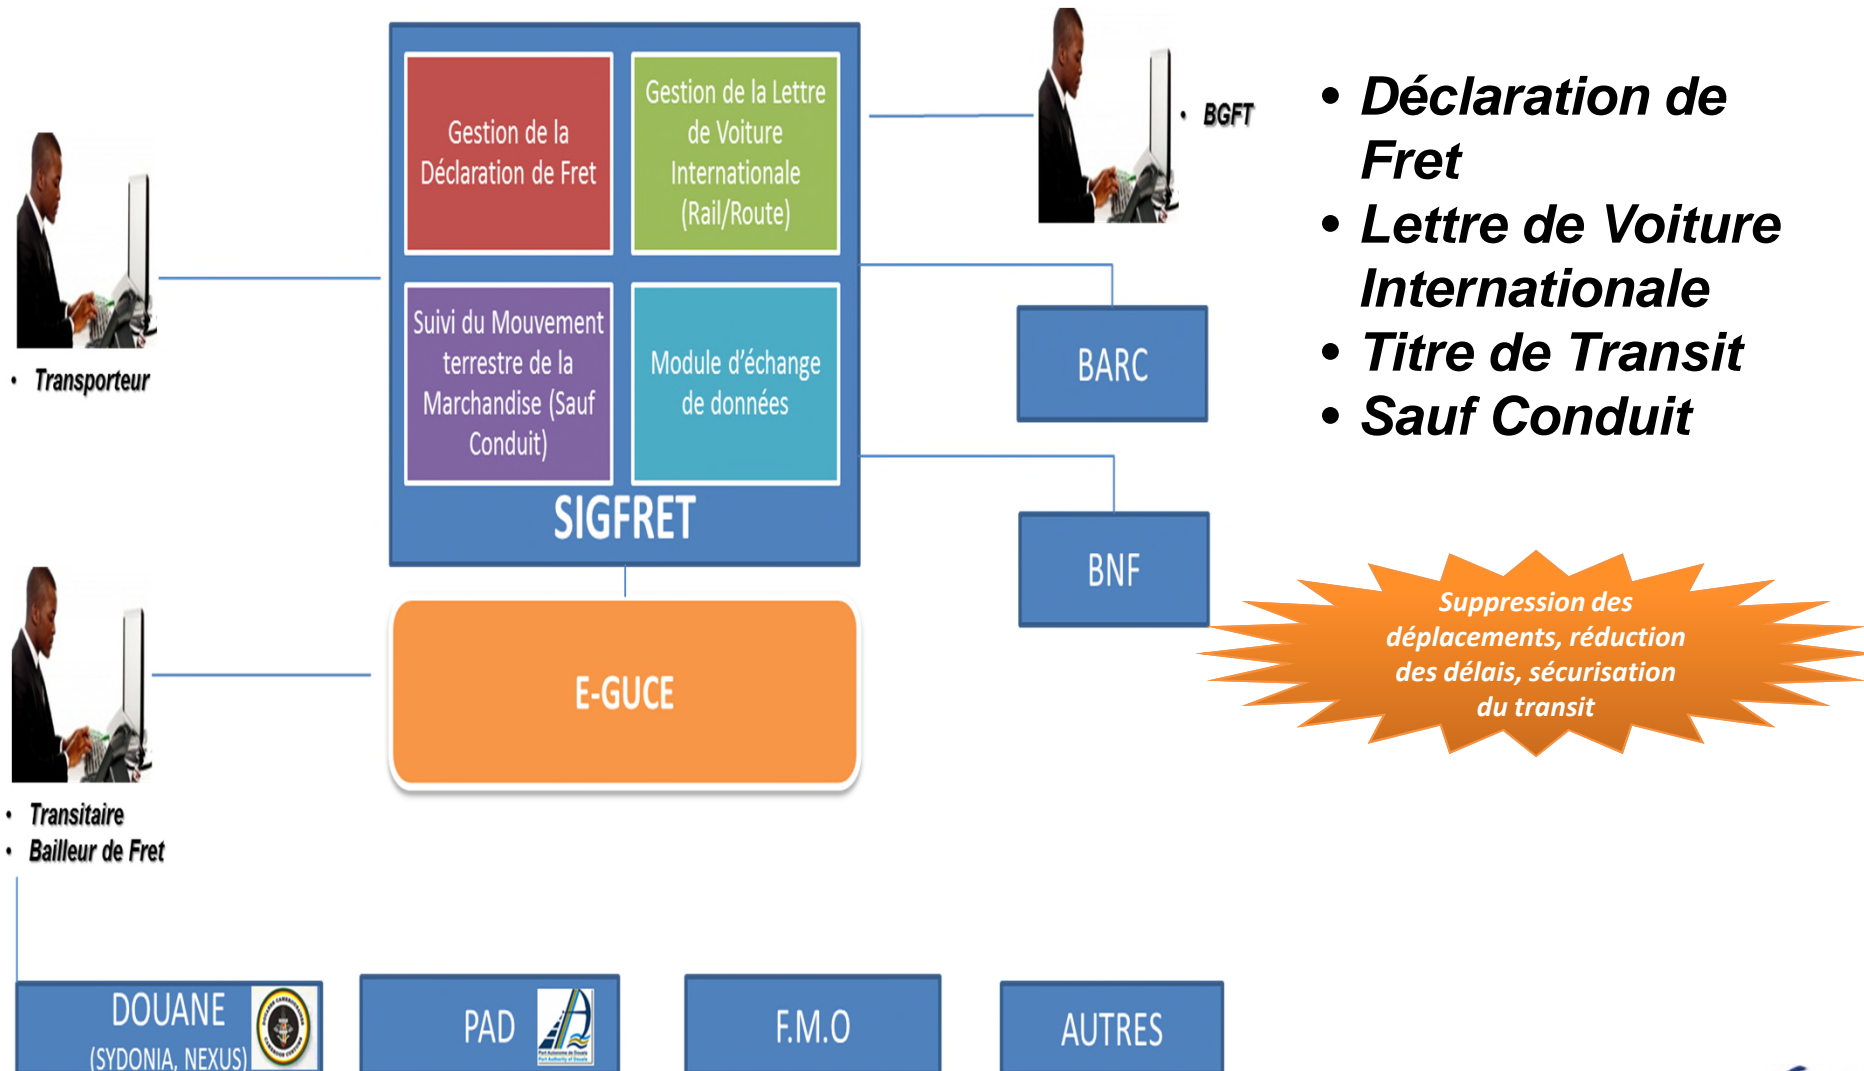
Gestion de la Déclaration de Fret

Gestion de la Lettre de Voiture Internationale (Rail/Route)

Suivi du Mouvement terrestre de la Marchandise (Sauf Conduit)

Module d'échange de données

SIGFRET

• BGFT

• Déclaration de Fret
• Lettre de Voiture Internationale
• Titre de Transit
• Sauf Conduit

• Transporteur

BARC

BNF

E-GUCE

Suppression des déplacements, réduction des délais, sécurisation du transit

• Transitaire
• Bailleur de Fret

DOUANE (SYDONIA, NEXUS)

PAD

F.M.O

AUTRES